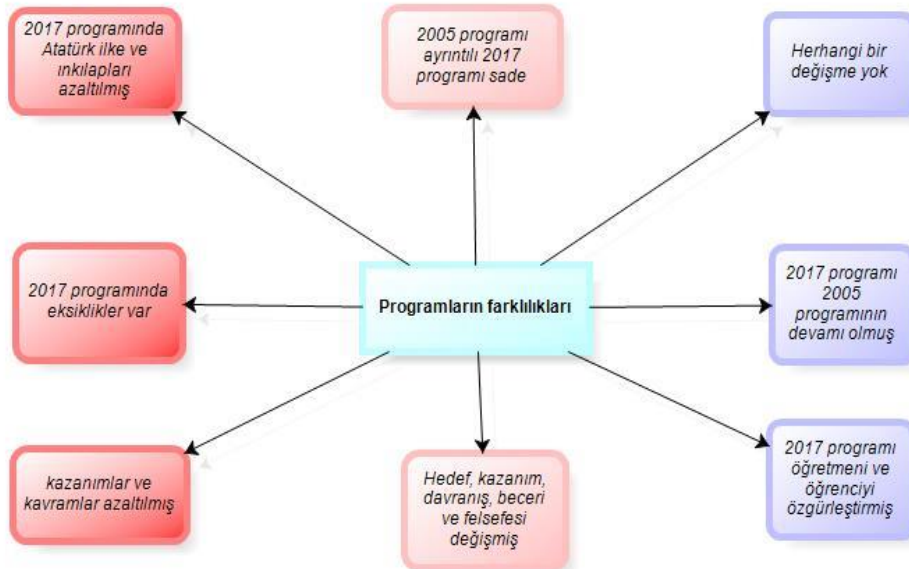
2017 programında Atatürk ilke ve inkılapları azaltılmış

2005 programı ayrıntılı 2017 programı sade

Herhangi bir değişme yok

2017 programında eksiklikler var

Programların farklılıkları

2017 programı 2005 programının devamı olmuş

kazanımlar ve kavramlar azaltılmış

Hedef, kazanım, davranış, beceri ve felsefesi değişmiş

2017 programı öğretmeni ve öğrenciyi özgürleştirmiş